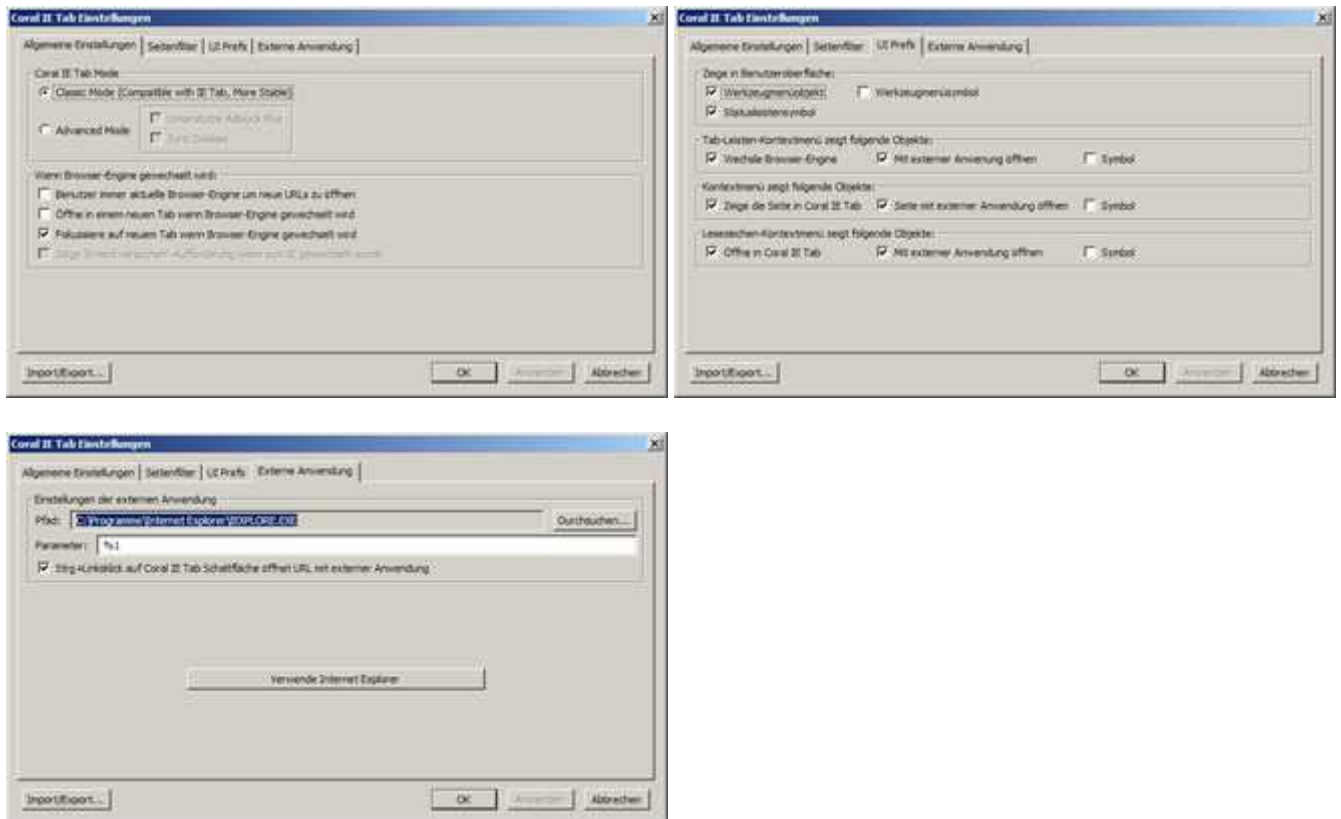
Coral IE Tab Einstellungen

Allgemeine Einstellungen | Seitenfilter | UI Prefs | Externe Anwendung

Coral IE Tab Mode
Classic Mode (Compatible with IE Tab, More Stable)
Advanced Mode
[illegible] Adblock Plus
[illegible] Cookies

Wenn Browser-Engine gewechselt wird:
Benutzer immer aktuelle Browser-Engine um neue URLs zu öffnen
Öffne in einem neuen Tab wenn Browser-Engine gewechselt wird
Fokussiere auf neuem Tab wenn Browser-Engine gewechselt wird
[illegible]

Import/Export... | OK | Anwenden | Abbrechen

Coral IE Tab Einstellungen

Allgemeine Einstellungen | Seitenfilter | UI Prefs | Externe Anwendung

Zeige in Benutzeroberfläche:
Werkzeugmenüobjekt
Werkzeugmenüsymbol
Statusleistensymbol

Tab-Leisten-Kontextmenü zeigt folgende Objekte:
Wechsle Browser-Engine
Mit externer Anwendung öffnen
Symbol

Kontextmenü zeigt folgende Objekte:
Zeige die Seite in Coral IE Tab
Seite mit externer Anwendung öffnen
Symbol

Lesezeichen-Kontextmenü zeigt folgende Objekte:
Öffne in Coral IE Tab
Mit externer Anwendung öffnen
Symbol

Import/Export... | OK | Anwenden | Abbrechen

Coral IE Tab Einstellungen

Allgemeine Einstellungen | Seitenfilter | UI Prefs | Externe Anwendung

Einstellungen der externen Anwendung
Pfad: C:\Programme\Internet Explorer\IEXPLORE.EXE
Durchsuchen...
Parameter: %1
Strg-Linksklick auf Coral IE Tab Schaltfläche öffnet URL mit externer Anwendung

Verwende Internet Explorer

Import/Export... | OK | Anwenden | Abbrechen